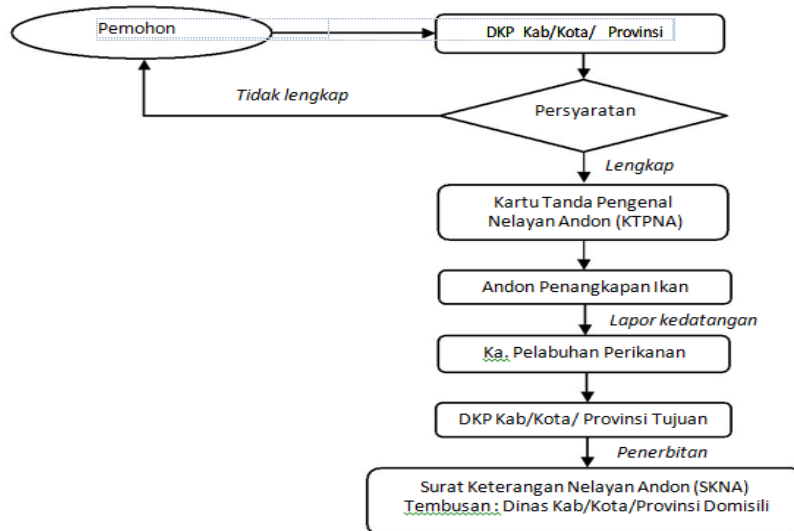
Pemohon

DKP Kab/Kota/ Provinsi

Tidak lengkap

Persyaratan

Lengkap

Kartu Tanda Pengenal Nelayan Andon (KTPNA)

Andon Penangkapan Ikan

Lapor kedatangan

Ka. Pelabuhan Perikanan

DKP Kab/Kota/ Provinsi Tujuan

Penerbitan

Surat Keterangan Nelayan Andon (SKNA)
Tembusan : Dinas Kab/Kota/Provinsi Domisili